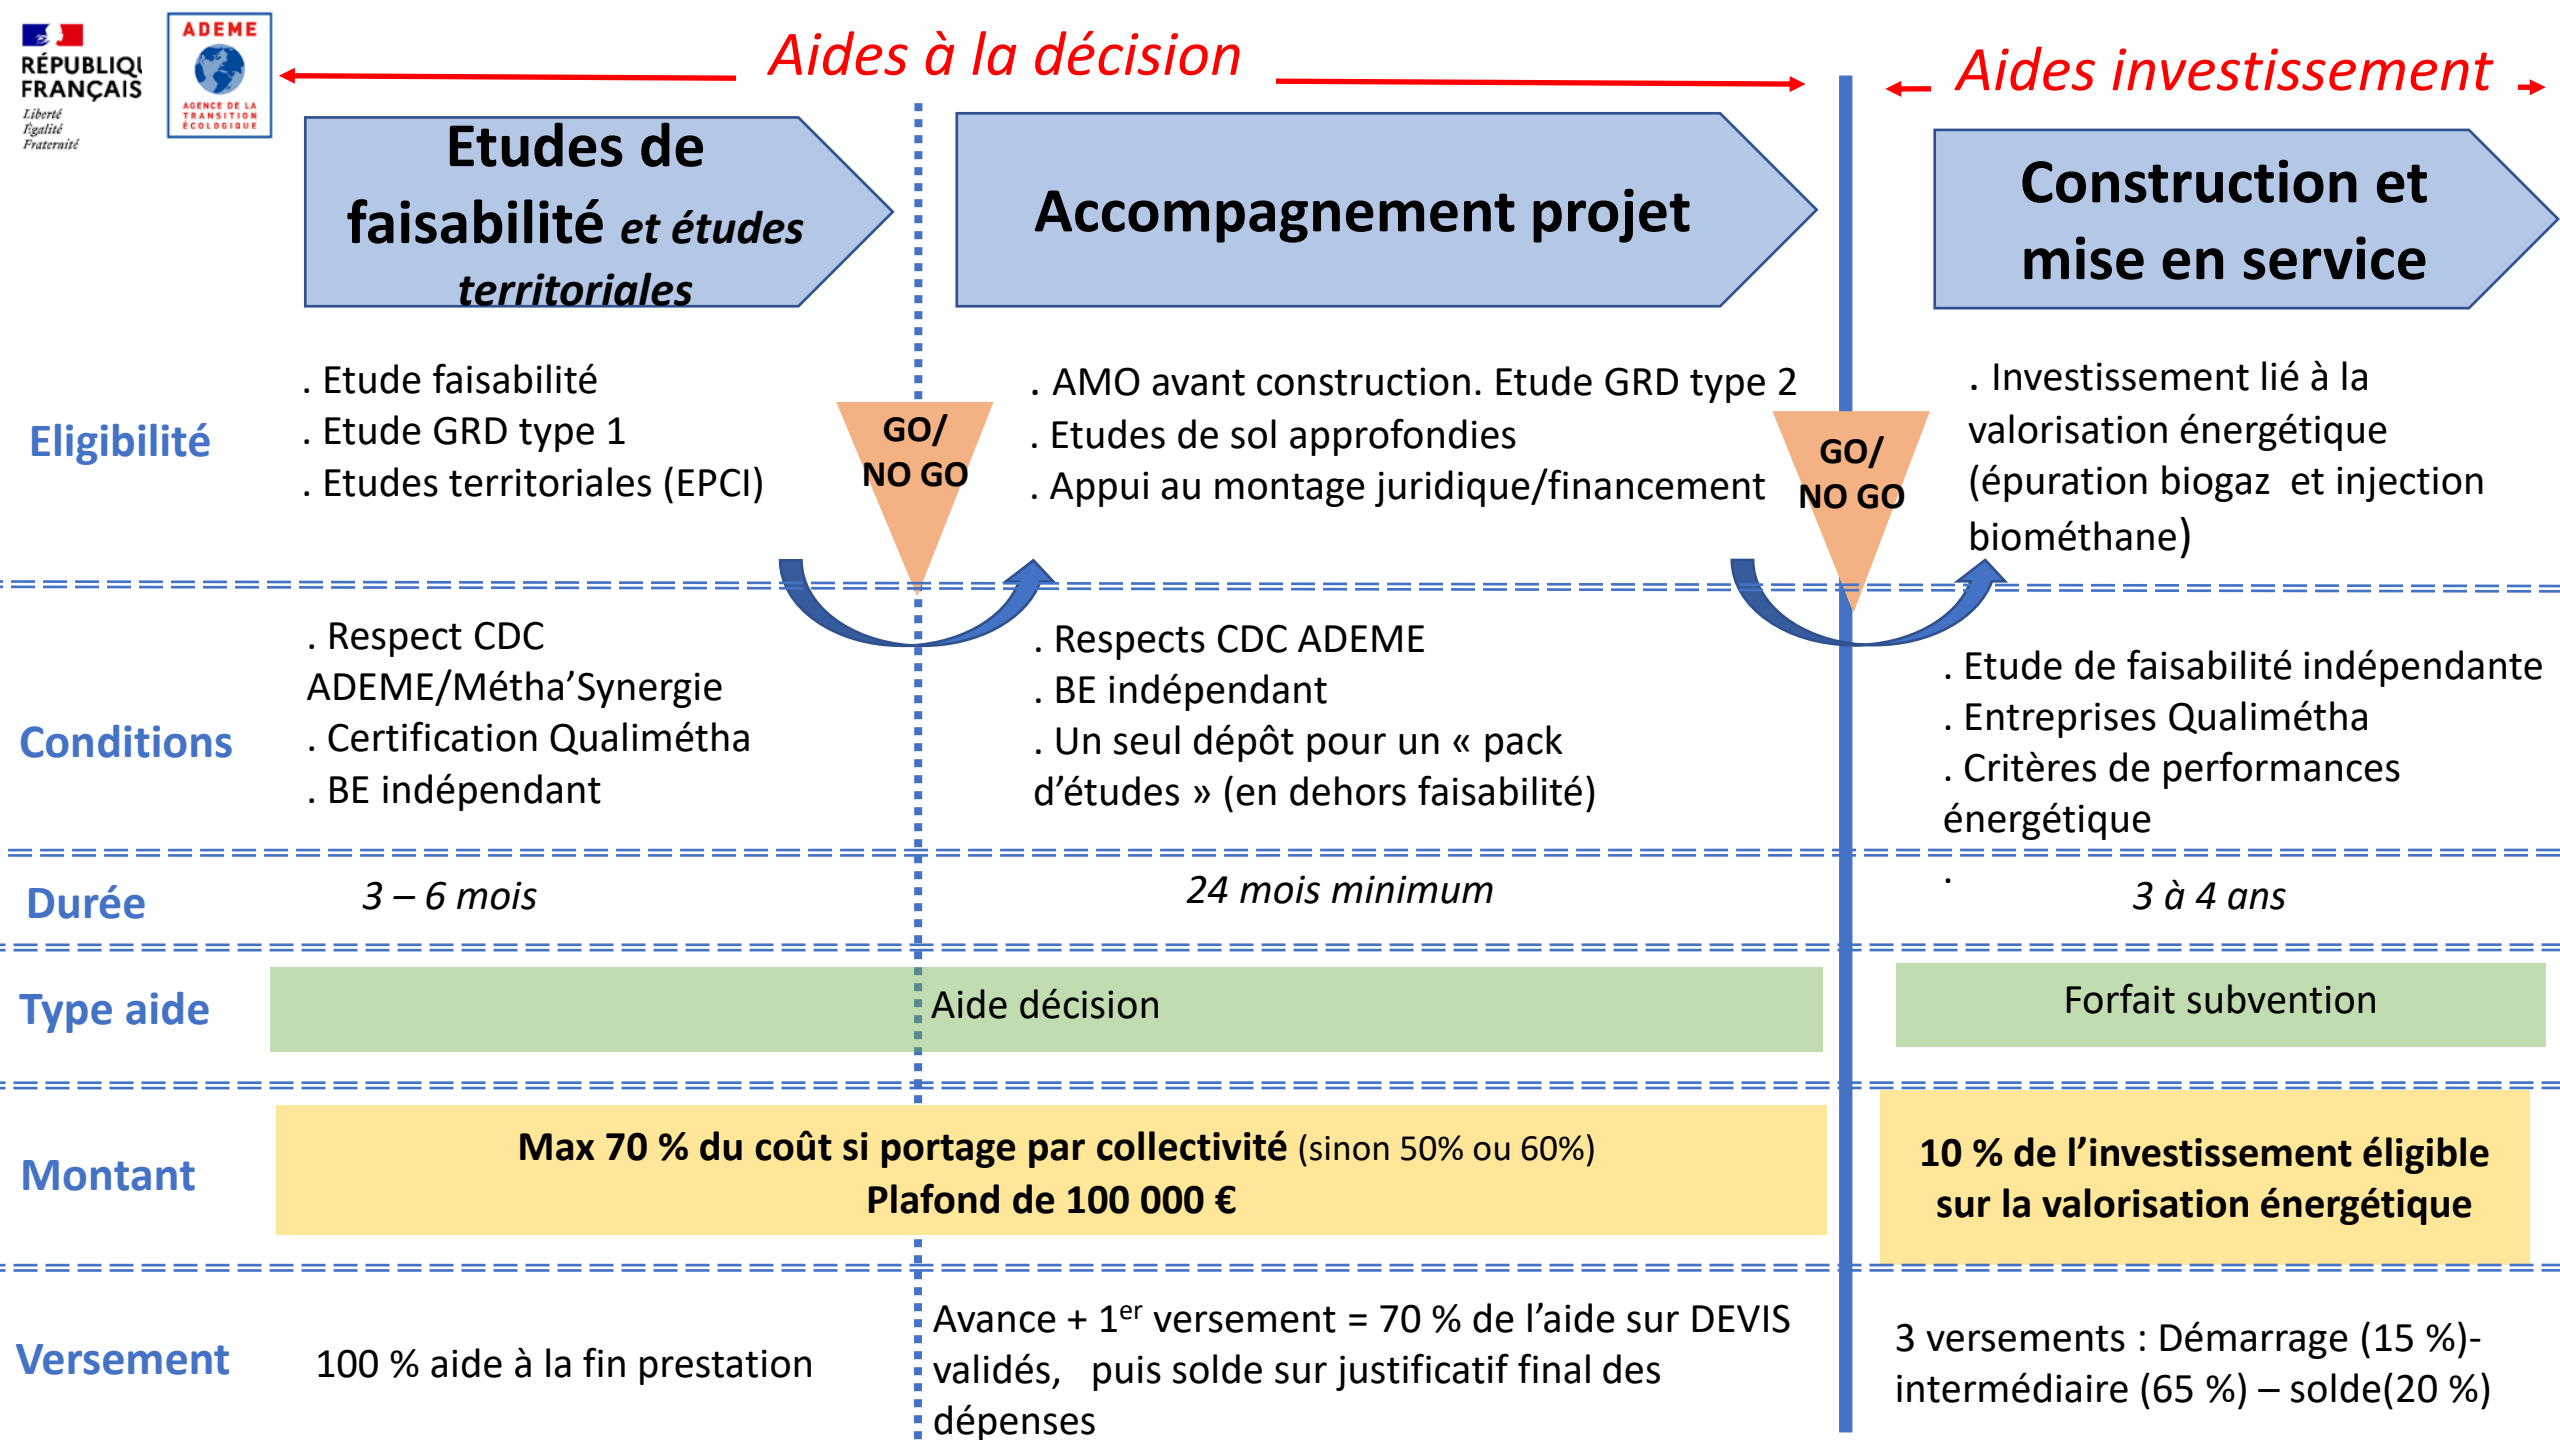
RÉPUBLIQU FRANÇAIS
Liberté
Égalité
Fraternité

ADEME
AGENCE DE LA TRANSITION ÉCOLOGIQUE

Aides à la décision

Aides investissement

Etudes de faisabilité et études territoriales

Accompagnement projet

Construction et mise en service

Eligibilité

. Etude faisabilité
. Etude GRD type 1
. Etudes territoriales (EPCI)

GO/ NO GO

. AMO avant construction. Etude GRD type 2
. Etudes de sol approfondies
. Appui au montage juridique/financement

GO/ NO GO

. Investissement lié à la valorisation énergétique (épuration biogaz et injection biométhane)

Conditions

. Respect CDC ADEME/Métha'Synergie
. Certification Qualimétha
. BE indépendant

. Respects CDC ADEME
. BE indépendant
. Un seul dépôt pour un « pack d'études » (en dehors faisabilité)

. Etude de faisabilité indépendante
. Entreprises Qualimétha
. Critères de performances énergétique
.

Durée

3 – 6 mois

24 mois minimum

3 à 4 ans

Type aide

Aide décision

Forfait subvention

Montant

Max 70 % du coût si portage par collectivité (sinon 50% ou 60%)
Plafond de 100 000 €

10 % de l'investissement éligible sur la valorisation énergétique

Versement

100 % aide à la fin prestation

Avance + 1$^{er}$ versement = 70 % de l'aide sur DEVIS validés, puis solde sur justificatif final des dépenses

3 versements : Démarrage (15 %)-intermédiaire (65 %) – solde(20 %)